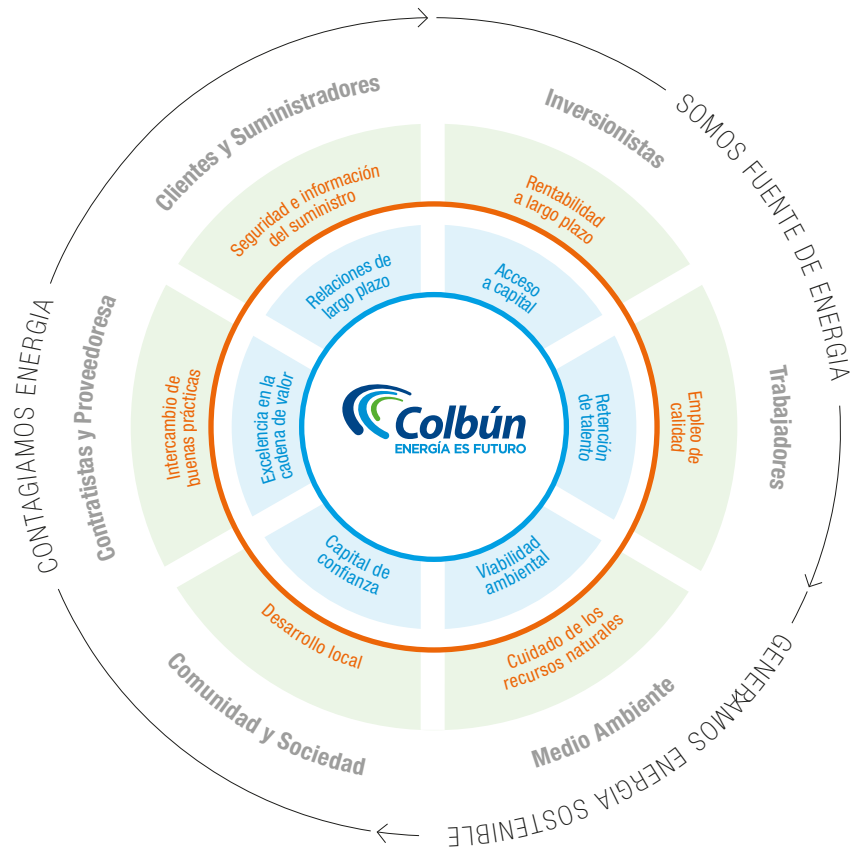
SOMOS FUENTE DE ENERGIA

GENERAMOS ENERGIA SOSTENIBLE

CONTAGIAMOS ENERGIA

Inversionistas

Rentabilidad a largo plazo

Acceso a capital

Trabajadores

Empleo de calidad

Retención de talento

Medio Ambiente

Cuidado de los recursos naturales

Viabilidad ambiental

Comunidad y Sociedad

Desarrollo local

Capital de confianza

Contratistas y Proveedoresa

Intercambio de buenas prácticas

Excelencia en la cadena de valor

Clientes y Suministradores

Seguridad e información del suministro

Relaciones de largo plazo

Colbún
ENERGÍA ES FUTURO